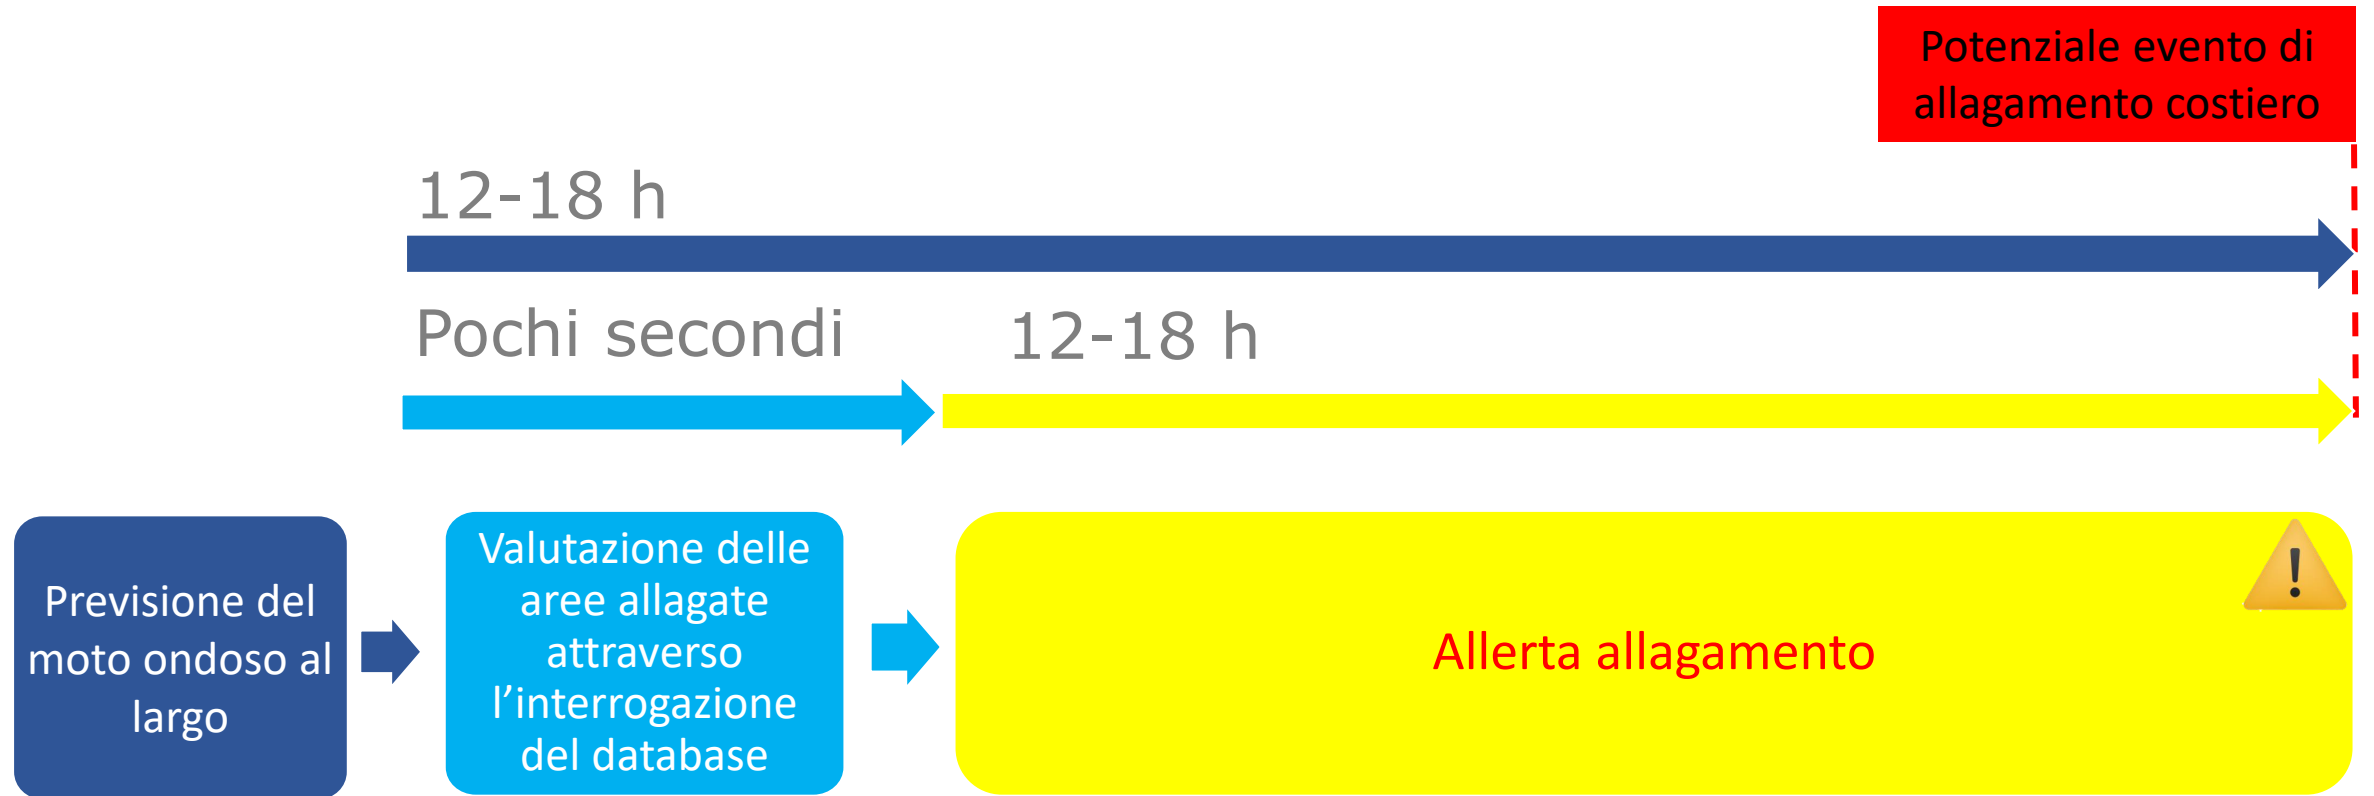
Potenziale evento di allagamento costiero

12-18 h

Pochi secondi

12-18 h

Previsione del moto ondoso al largo

Valutazione delle aree allagate attraverso l’interrogazione del database

Allerta allagamento

!